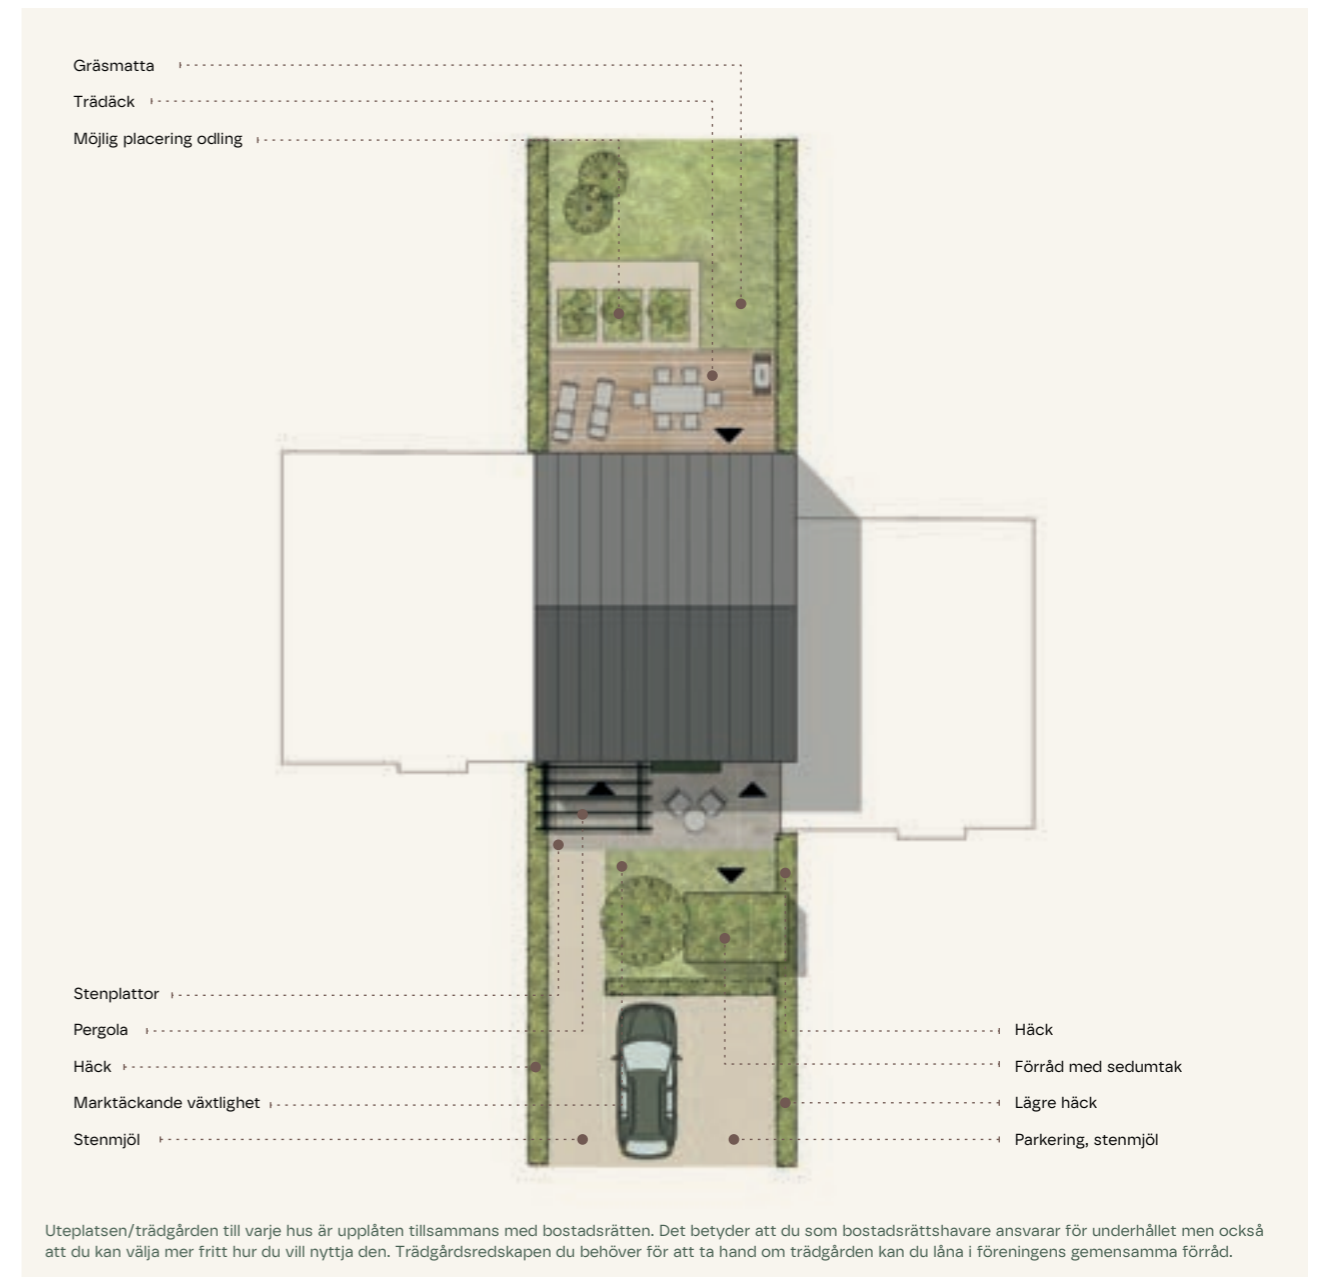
Gräsmatta

Trädäck

Möjlig placering odling

Stenplattor

Pergola

Häck

Marktäckande växtlighet

Stenmjöl

Häck

Förråd med sedumtak

Lägre häck

Parkering, stenmjöl

Uteplatsen/trädgården till varje hus är upplåten tillsammans med bostadsrätten. Det betyder att du som bostadsrättshavare ansvarar för underhållet men också att du kan välja mer fritt hur du vill nyttja den. Trädgårdsredskapen du behöver för att ta hand om trädgården kan du låna i föreningens gemensamma förråd.